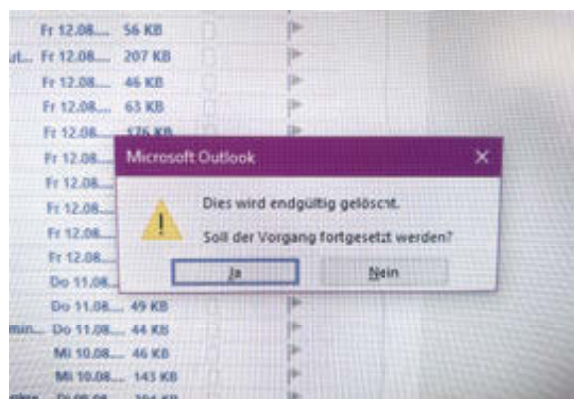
Fr 12.08.... 56 KB
ut... Fr 12.08.... 207 KB
Fr 12.08.... 46 KB
Fr 12.08.... 63 KB
Fr 12.08.... 176 KB
Fr 12.08...
Fr 12.08...
Fr 12.08...
Fr 12.08...
Fr 12.08...
Do 11.08...
Do 11.08.... 49 KB
min... Do 11.08.... 44 KB
Mi 10.08.... 46 KB
Mi 10.08.... 143 KB
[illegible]

Microsoft Outlook
×
Dies wird endgültig gelöscht.
Soll der Vorgang fortgesetzt werden?
Ja
Nein